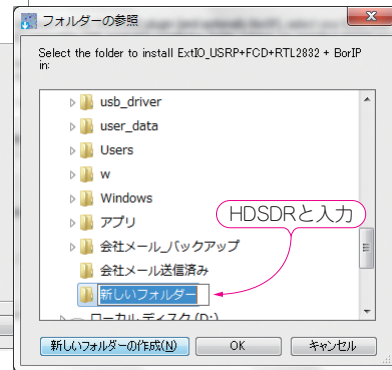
フォルダーの参照

Select the folder to install ExtIO_USRP+FCD+RTL2832 + BorIP in:

usb_driver
user_data
Users
w
Windows
アプリ
会社メール_バックアップ
会社メール送信済み
新しいフォルダー
ローカル ディスク (D:)

HDSDRと入力

新しいフォルダーの作成(N)
OK
キャンセル